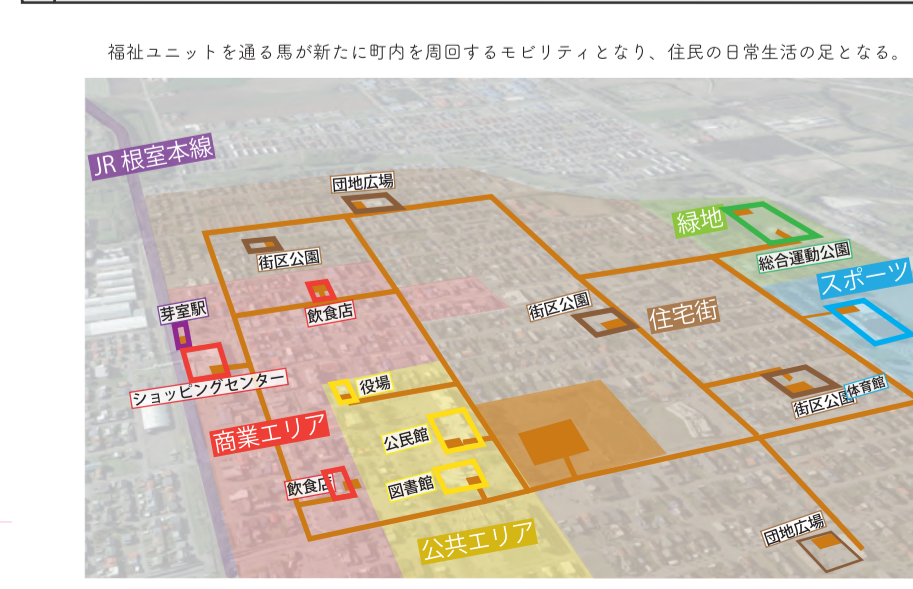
福祉ユニットを通る馬が新たに町内を周回するモビリティとなり、住民の日常生活の足となる。

JR 根室本線

団地広場

緑地

街区公園

総合運動公園

スポーツ

飲食店

街区公園

住宅街

芽室駅

ショッピングセンター

役場

街区公園

体育館

商業エリア

公民館

飲食店

図書館

団地広場

公共エリア